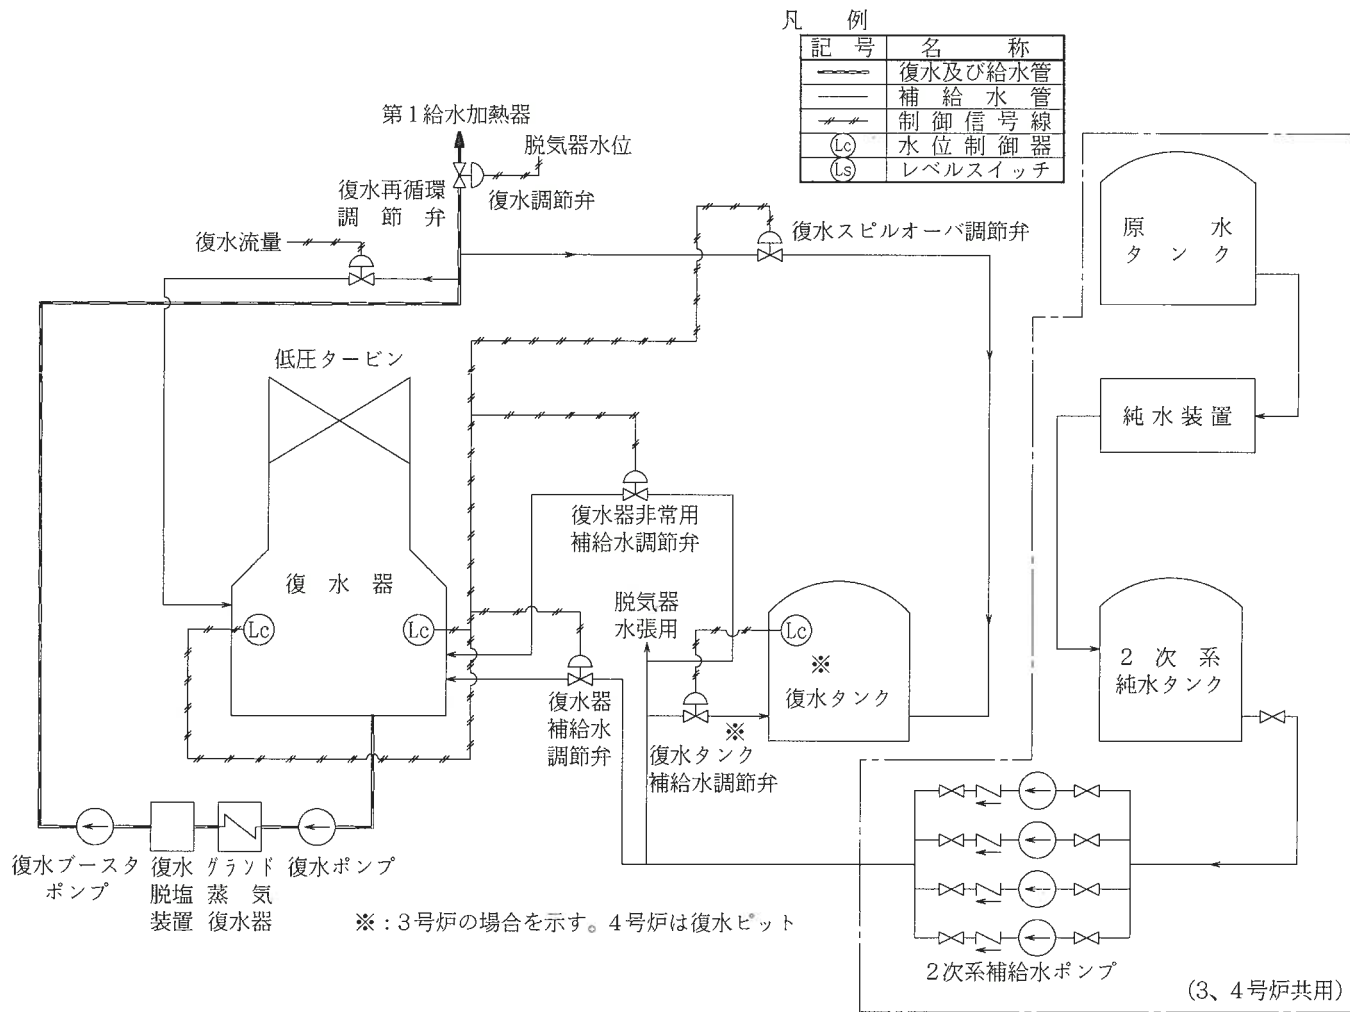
凡　例

| 記　号 | 名　称 |
|---|---|
| | 復水及び給水管 |
| | 補給水管 |
| | 制御信号線 |
| Lc | 水位制御器 |
| Ls | レベルスイッチ |

第１給水加熱器

脱気器水位

復水再循環調節弁

復水調節弁

復水流量

復水スピルオーバ調節弁

原水タンク

低圧タービン

純水装置

復水器非常用補給水調節弁

復水器

Lc

Lc

脱気器水張用

Lc

※

復水タンク

2次系純水タンク

復水器補給水調節弁

※

復水タンク補給水調節弁

復水ブースタポンプ

復水脱塩装置

グランド蒸気復水器

復水ポンプ

※：３号炉の場合を示す。４号炉は復水ピット

2次系補給水ポンプ

(3、4号炉共用)